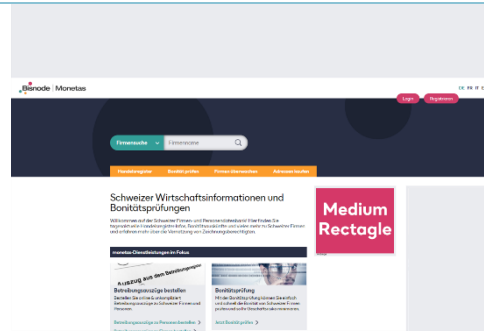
Bisnode | Monetas

DE FR IT E

Login Registrieren

Firmensuche Firmenname

Handelsregister Bonität prüfen Firmen überwachen Adressen kaufen

Schweizer Wirtschaftsinformationen und Bonitätsprüfungen

Willkommen auf der Schweizer Firmen- und Personendatenbank! Hier finden Sie tagesaktuelle Handelsregisterdaten, Bonitätsauskünfte und vieles mehr zu Schweizer Firmen und erfahren mehr über die Vernetzung von Zeichnungsberechtigten.

Medium Rectagle

monetas-Dienstleistungen im Fokus

Auszug aus dem Betreibungsregister

Betreibungsauszüge bestellen

Bestellen Sie online & unkompliziert Betreibungsauszüge zu Schweizer Firmen und Personen.

Betreibungsauszüge zu Personen bestellen

Bonitätsprüfung

Mit der Bonitätsprüfung können Sie einfach und schnell die Bonität von Schweizer Firmen prüfen und so Ihr Geschäftsrisiko minimieren.

Jetzt Bonität prüfen